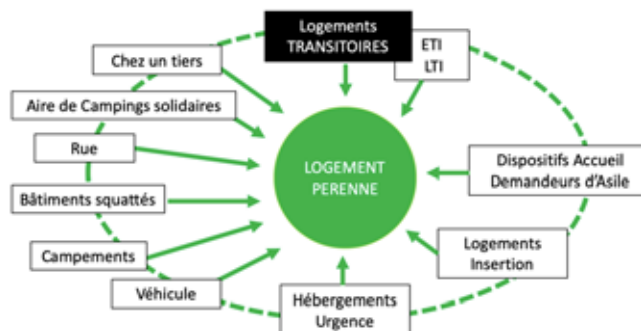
Logements TRANSITOIRES

ETI
LTI

Chez un tiers

Aire de Campings solidaires

Rue

Bâtiments squattés

Campements

Véhicule

LOGEMENT PERENNE

Dispositifs Accueil Demandeurs d'Asile

Logements Insertion

Hébergements Urgence